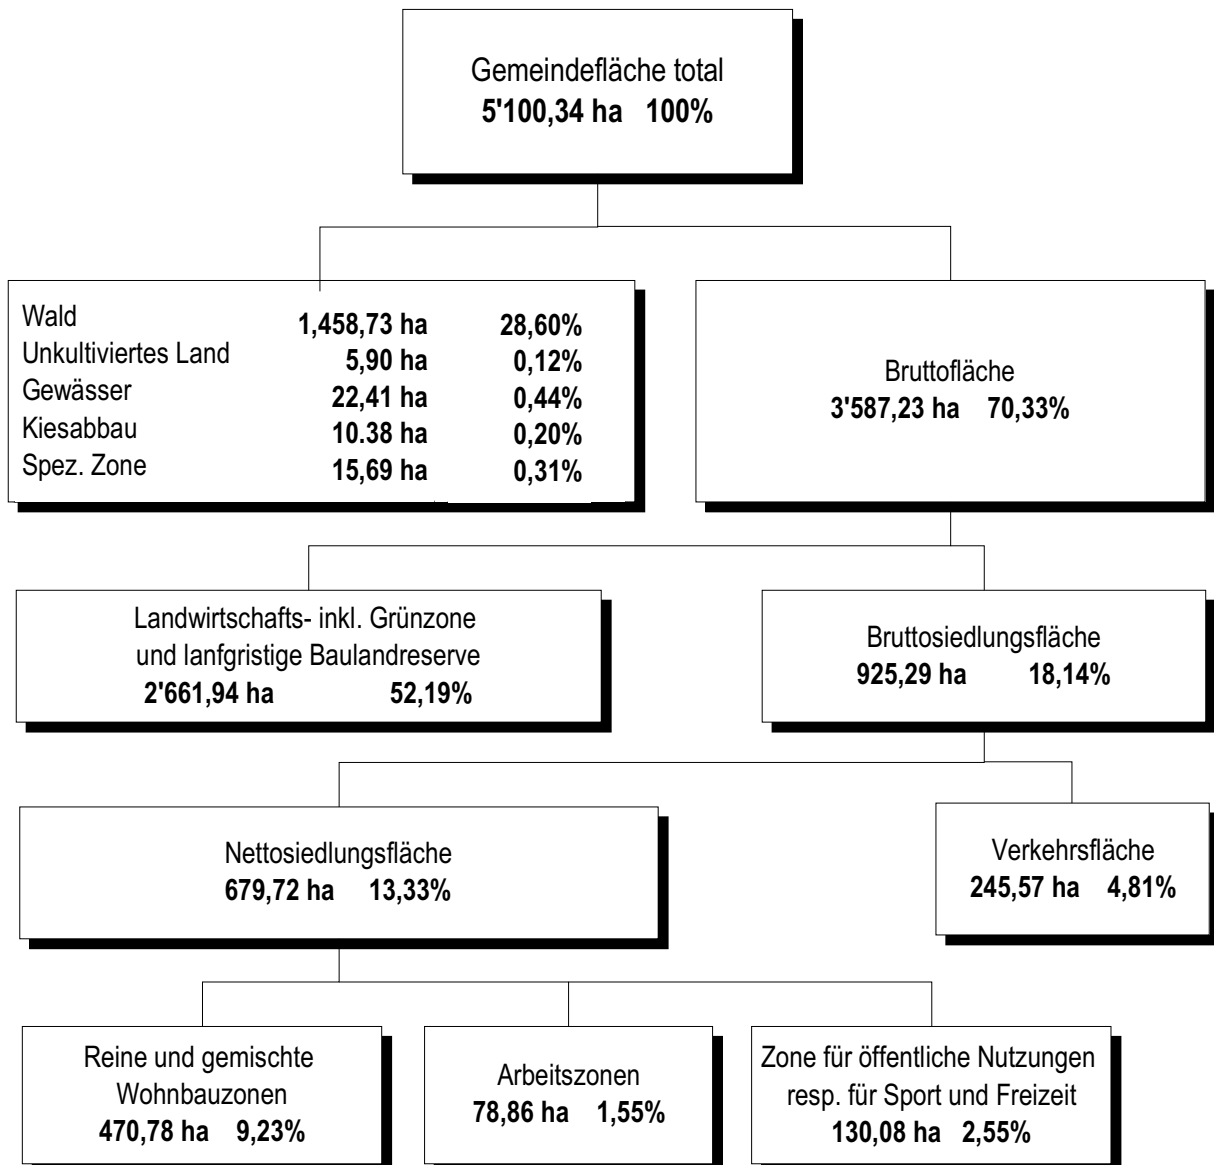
Gemeindefläche total
**5'100,34 ha 100%**

| | | |
|---|---|---|
| Wald | **1,458,73 ha** | **28,60%** |
| Unkultiviertes Land | **5,90 ha** | **0,12%** |
| Gewässer | **22,41 ha** | **0,44%** |
| Kiesabbau | **10.38 ha** | **0,20%** |
| Spez. Zone | **15,69 ha** | **0,31%** |

Bruttofläche
**3'587,23 ha 70,33%**

Landwirtschafts- inkl. Grünzone und lanfgristige Baulandreserve
**2'661,94 ha 52,19%**

Bruttosiedlungsfläche
**925,29 ha 18,14%**

Nettosiedlungsfläche
**679,72 ha 13,33%**

Verkehrsfläche
**245,57 ha 4,81%**

Reine und gemischte Wohnbauzonen
**470,78 ha 9,23%**

Arbeitszonen
**78,86 ha 1,55%**

Zone für öffentliche Nutzungen resp. für Sport und Freizeit
**130,08 ha 2,55%**